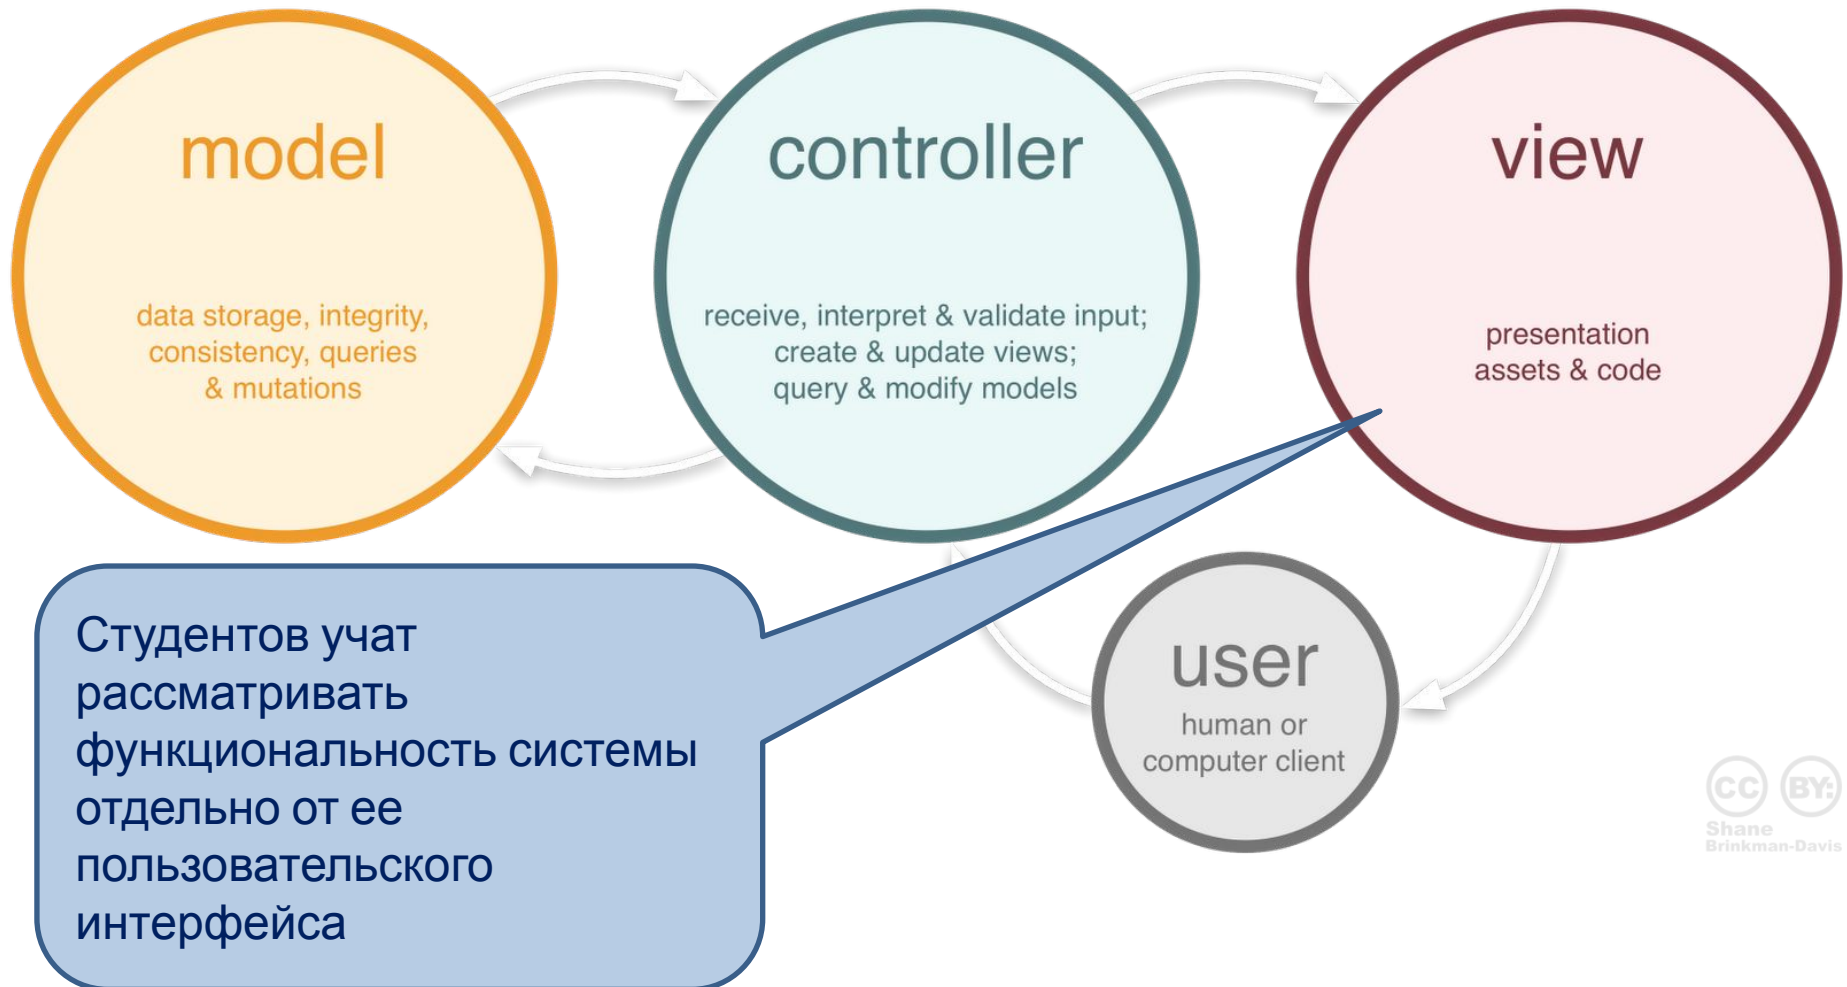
model

data storage, integrity, consistency, queries & mutations

controller

receive, interpret & validate input; create & update views; query & modify models

view

presentation assets & code

user

human or computer client

Студентов учат рассматривать функциональность системы отдельно от ее пользовательского интерфейса

CC BY: Shane Brinkman-Davis